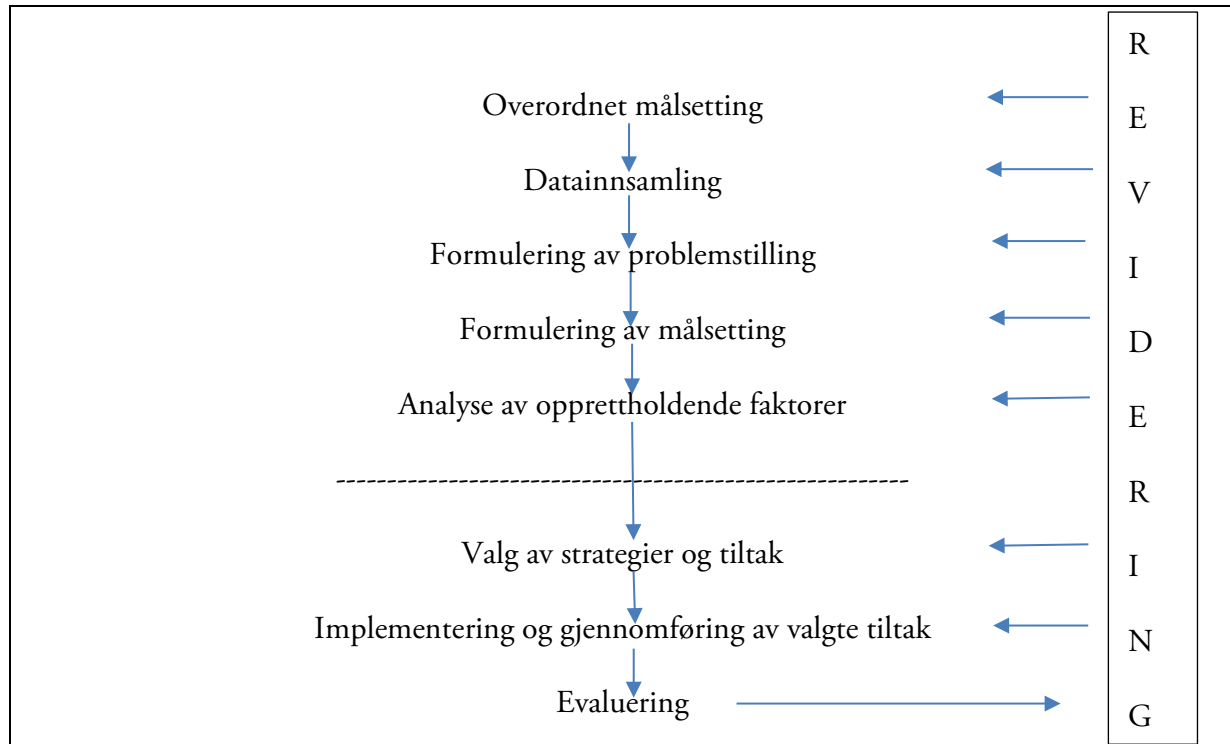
Overordnet målsetting

Datainnsamling

Formulering av problemstilling

Formulering av målsetting

Analyse av opprettholdende faktorer

-----------------------------------------------------------------

Valg av strategier og tiltak

Implementering og gjennomføring av valgte tiltak

Evaluering

R
E
V
I
D
E
R
I
N
G